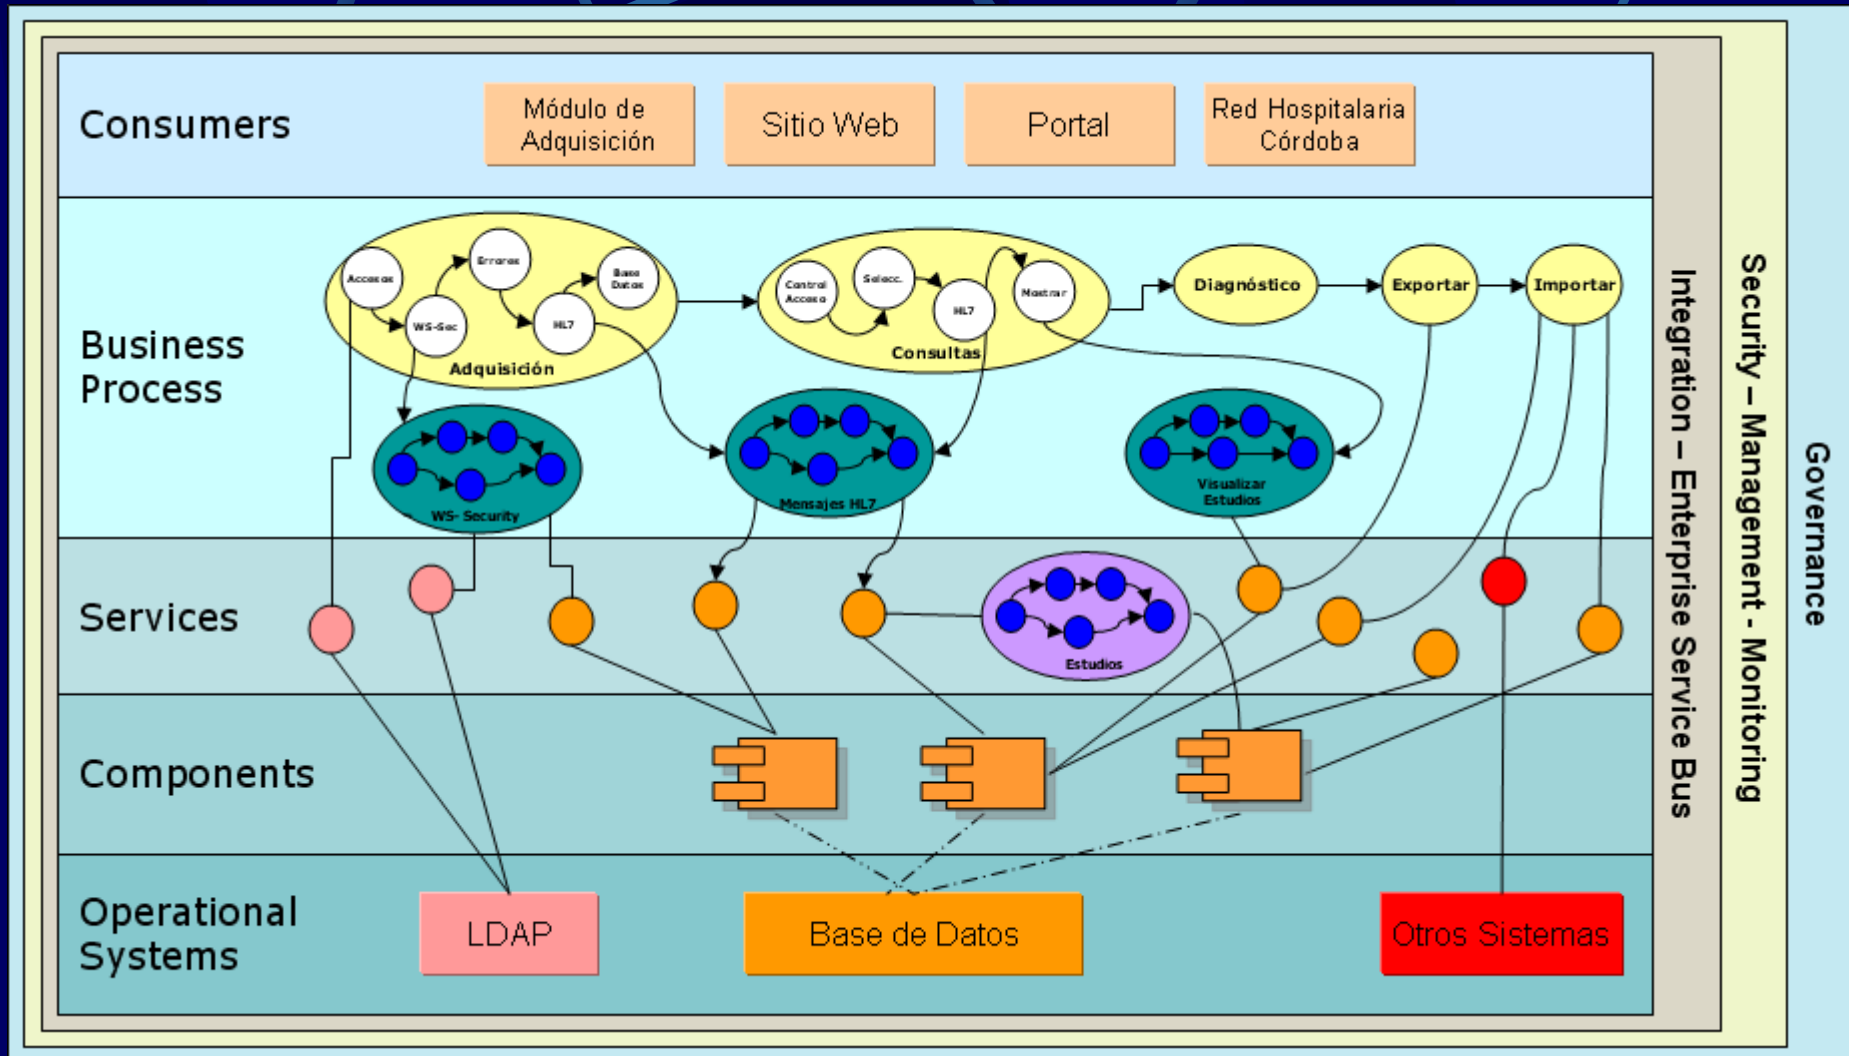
Consumers

Módulo de Adquisición

Sitio Web

Portal

Red Hospitalaria Córdoba

Business Process

Accesos

Errores

Base Datos

WS-Sec

HL7

Adquisición

Control Acceso

Selecc.

HL7

Mostrar

Consultas

Diagnóstico

Exportar

Importar

WS- Security

Mensajes HL7

Visualizar Estudios

Services

Estudios

Components

Operational Systems

LDAP

Base de Datos

Otros Sistemas

Integration – Enterprise Service Bus

Security – Management - Monitoring

Governance